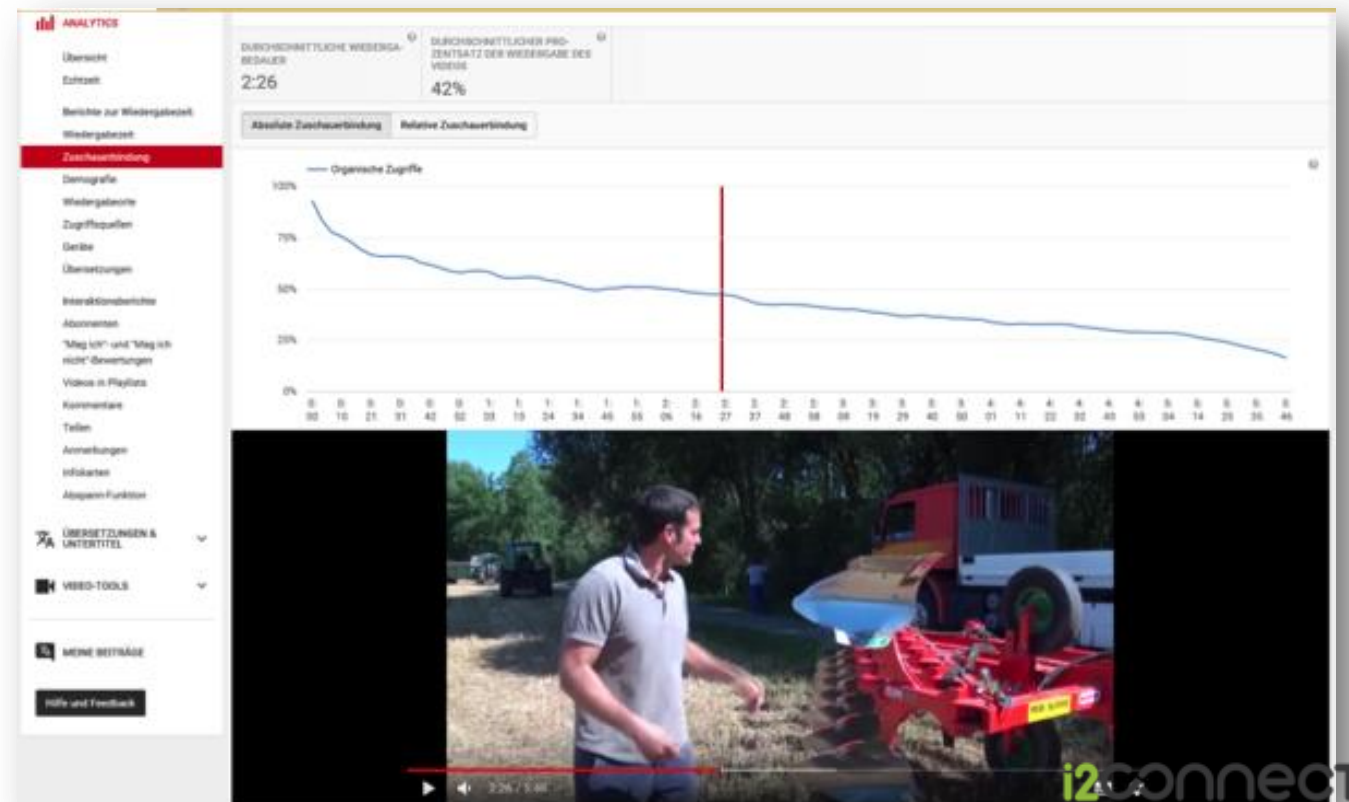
ANALYTICS

Übersicht
Echtzeit

Berichte zur Wiedergabezeit
Wiedergabezeit
Zuschauerbindung
Demografie
Wiedergabeorte
Zugriffsquellen
Geräte
Übersetzungen

Interaktionsberichte
Abonnenten
"Mag ich"- und "Mag ich nicht"-Bewertungen
Videos in Playlists
Kommentare
Teilen
Anmerkungen
Infokarten
Abspann-Funktion

ÜBERSETZUNGEN & UNTERTITEL

VIDEO-TOOLS

MEINE BEITRÄGE

Hilfe und Feedback

DURCHSCHNITTLICHE WIEDERGABEDAUER
2:26

DURCHSCHNITTLICHER PROZENTSATZ DER WIEDERGABE DES VIDEOS
42%

Absolute Zuschauerbindung
Relative Zuschauerbindung

Organische Zugriffe

100%
75%
50%
25%
0%

0:00 0:10 0:21 0:31 0:42 0:52 1:03 1:13 1:24 1:34 1:45 1:55 2:06 2:16 2:27 2:37 2:48 2:58 3:08 3:19 3:29 3:40 3:50 4:01 4:11 4:22 4:32 4:43 4:53 5:04 5:14 5:25 5:35 5:46

2:26 / 5:46

i2connect